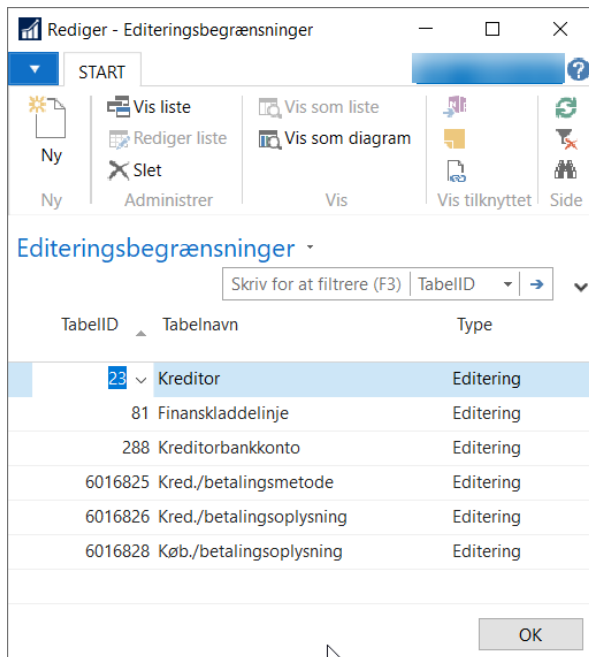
Rediger - Editeringsbegrænsninger

START

Ny
Vis liste
Rediger liste
Slet
Vis som liste
Vis som diagram

Ny
Administrer
Vis
Vis tilknyttet
Side

Editeringsbegrænsninger

Skriv for at filtrere (F3) | TabelID

| TabelID | Tabelnavn | Type |
|---|---|---|
| 23 | Kreditor | Editering |
| 81 | Finanskladdelinje | Editering |
| 288 | Kreditorbankkonto | Editering |
| 6016825 | Kred./betalingsmetode | Editering |
| 6016826 | Kred./betalingsoplysning | Editering |
| 6016828 | Køb./betalingsoplysning | Editering |

OK